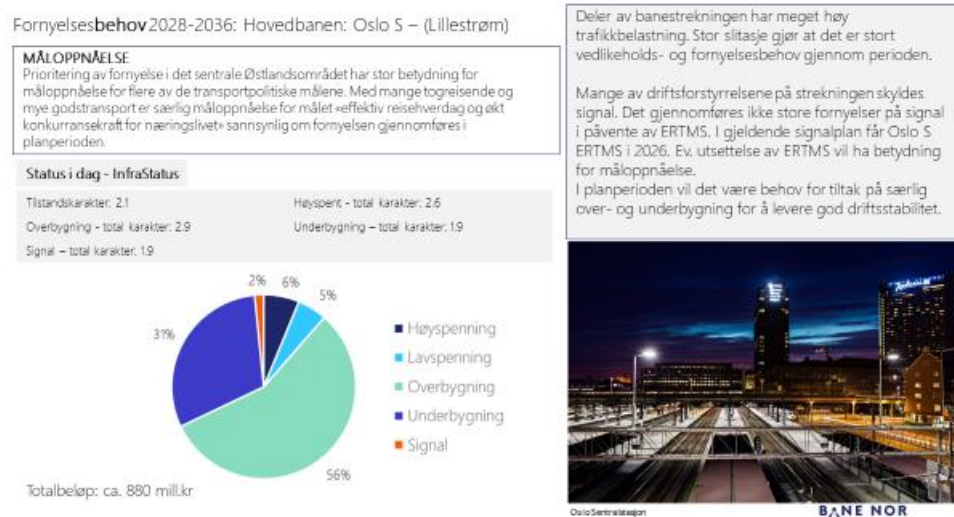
Fornyelsesbehov 2028-2036: Hovedbanen: Oslo S – (Lillestrøm)

MÅLOPPNÅELSE
Prioritering av fornyelse i det sentrale Østlandsområdet har stor betydning for måloppnåelse for flere av de transportpolitiske målene. Med mange togreisende og mye godstransport er særlig måloppnåelse for målet «effektiv reisehverdag og økt konkurransekraft for næringslivet» sannsynlig om fornyelsen gjennomføres i planperioden.

Status i dag - InfraStatus

Tilstandskarakter: 2.1
Høyspent - total karakter: 2.6
Overbygning - total karakter: 2.9
Underbygning – total karakter: 1.9
Signal – total karakter: 1.9

2%
6%
5%
31%
56%

Høyspenning
Lavspenning
Overbygning
Underbygning
Signal

Totalbeløp: ca. 880 mill.kr

Deler av banestrekningen har meget høy trafikkbelastning. Stor slitasje gjør at det er stort vedlikeholds- og fornyelsesbehov gjennom perioden.

Mange av driftsforstyrrelsene på strekningen skyldes signal. Det gjennomføres ikke store fornyelser på signal i påvente av ERTMS. I gjeldende signalplan får Oslo S ERTMS i 2026. Ev. utsettelse av ERTMS vil ha betydning for måloppnåelse.
I planperioden vil det være behov for tiltak på særlig over- og underbygning for å levere god driftsstabilitet.

Oslo Sentralstasjon

BANE NOR